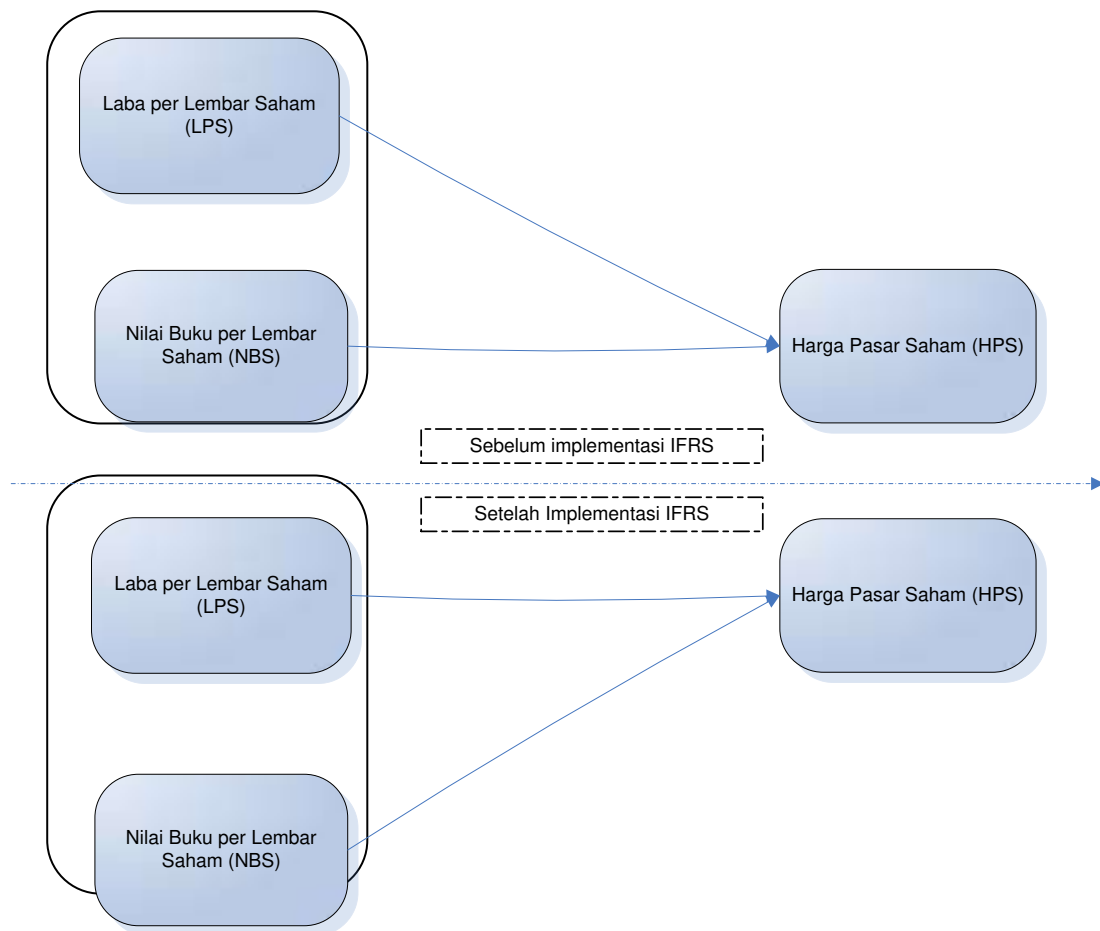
Laba per Lembar Saham (LPS)

Nilai Buku per Lembar Saham (NBS)

Harga Pasar Saham (HPS)

Sebelum implementasi IFRS

Setelah Implementasi IFRS

Laba per Lembar Saham (LPS)

Harga Pasar Saham (HPS)

Nilai Buku per Lembar Saham (NBS)